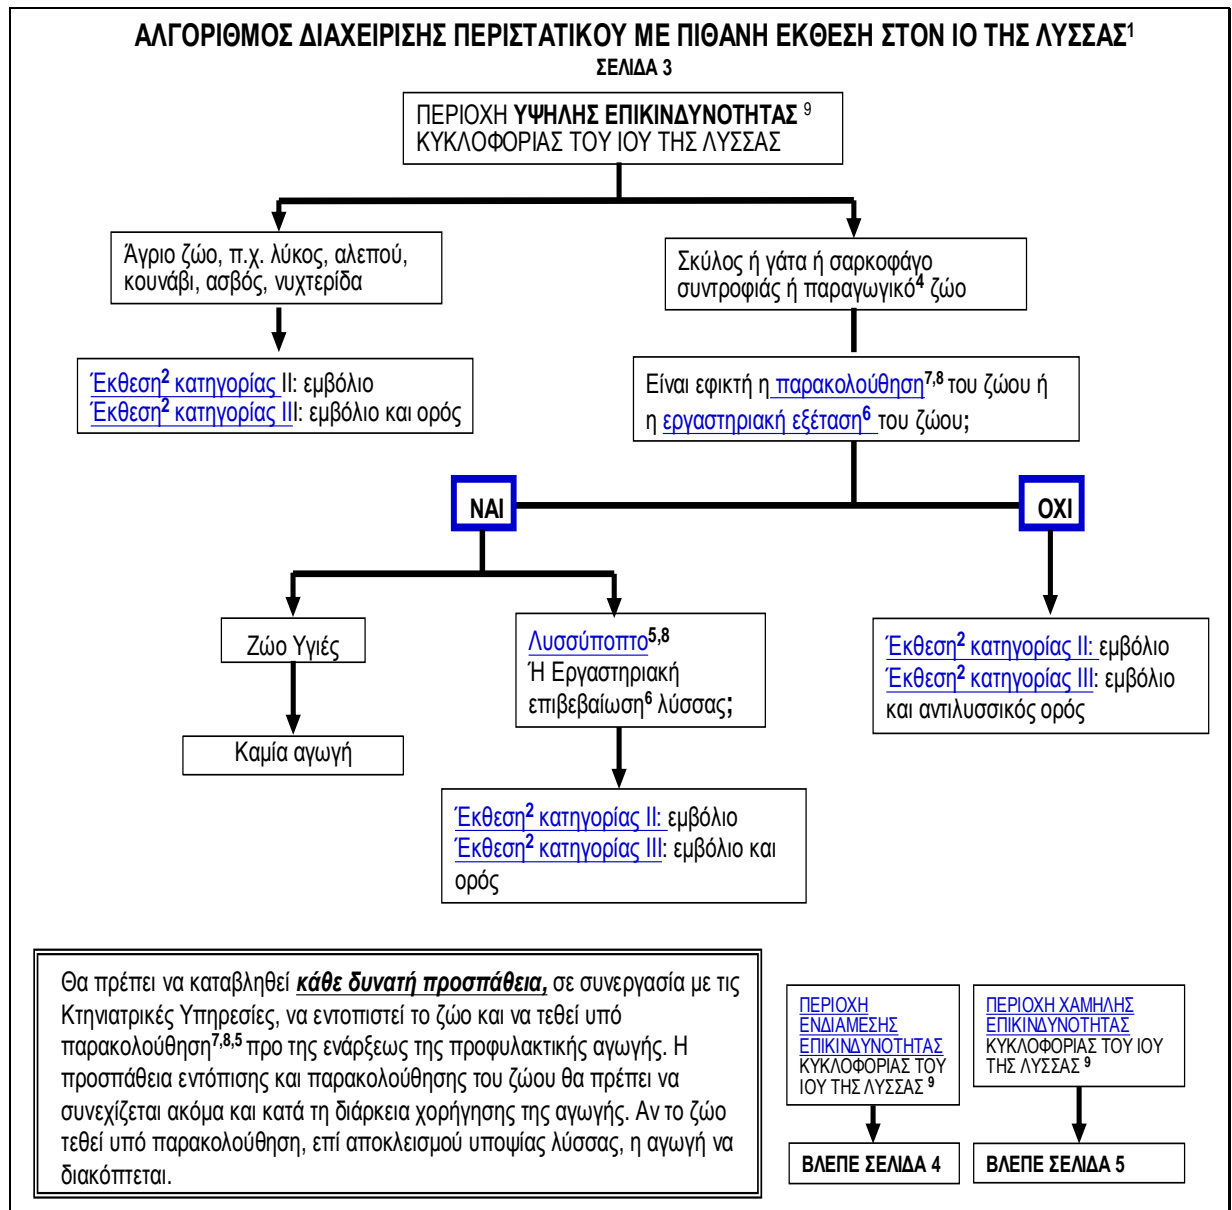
ΑΛΓΟΡΙΘΜΟΣ ΔΙΑΧΕΙΡΙΣΗΣ ΠΕΡΙΣΤΑΤΙΚΟΥ ΜΕ ΠΙΘΑΝΗ ΕΚΘΕΣΗ ΣΤΟΝ ΙΟ ΤΗΣ ΛΥΣΣΑΣ$^1$
ΣΕΛΙΔΑ 3

ΠΕΡΙΟΧΗ ΥΨΗΛΗΣ ΕΠΙΚΙΝΔΥΝΟΤΗΤΑΣ $^9$ ΚΥΚΛΟΦΟΡΙΑΣ ΤΟΥ ΙΟΥ ΤΗΣ ΛΥΣΣΑΣ

Άγριο ζώο, π.χ. λύκος, αλεπού, κουνάβι, ασβός, νυχτερίδα

Έκθεση$^2$ κατηγορίας ΙΙ: εμβόλιο
Έκθεση$^2$ κατηγορίας ΙΙΙ: εμβόλιο και ορός

Σκύλος ή γάτα ή σαρκοφάγο συντροφιάς ή παραγωγικό$^4$ ζώο

Είναι εφικτή η παρακολούθηση$^{7,8}$ του ζώου ή η εργαστηριακή εξέταση$^6$ του ζώου;

ΝΑΙ

ΟΧΙ

Ζώο Υγιές

Καμία αγωγή

Λυσσύποπτο$^{5,8}$
Ή Εργαστηριακή επιβεβαίωση$^6$ λύσσας;

Έκθεση$^2$ κατηγορίας ΙΙ: εμβόλιο
Έκθεση$^2$ κατηγορίας ΙΙΙ: εμβόλιο και ορός

Έκθεση$^2$ κατηγορίας ΙΙ: εμβόλιο
Έκθεση$^2$ κατηγορίας ΙΙΙ: εμβόλιο και αντιλυσσικός ορός

Θα πρέπει να καταβληθεί κάθε δυνατή προσπάθεια, σε συνεργασία με τις Κτηνιατρικές Υπηρεσίες, να εντοπιστεί το ζώο και να τεθεί υπό παρακολούθηση$^{7,8,5}$ προ της ενάρξεως της προφυλακτικής αγωγής. Η προσπάθεια εντόπισης και παρακολούθησης του ζώου θα πρέπει να συνεχίζεται ακόμα και κατά τη διάρκεια χορήγησης της αγωγής. Αν το ζώο τεθεί υπό παρακολούθηση, επί αποκλεισμού υποψίας λύσσας, η αγωγή να διακόπτεται.

ΠΕΡΙΟΧΗ ΕΝΔΙΑΜΕΣΗΣ ΕΠΙΚΙΝΔΥΝΟΤΗΤΑΣ ΚΥΚΛΟΦΟΡΙΑΣ ΤΟΥ ΙΟΥ ΤΗΣ ΛΥΣΣΑΣ $^9$

ΒΛΕΠΕ ΣΕΛΙΔΑ 4

ΠΕΡΙΟΧΗ ΧΑΜΗΛΗΣ ΕΠΙΚΙΝΔΥΝΟΤΗΤΑΣ ΚΥΚΛΟΦΟΡΙΑΣ ΤΟΥ ΙΟΥ ΤΗΣ ΛΥΣΣΑΣ $^9$

ΒΛΕΠΕ ΣΕΛΙΔΑ 5